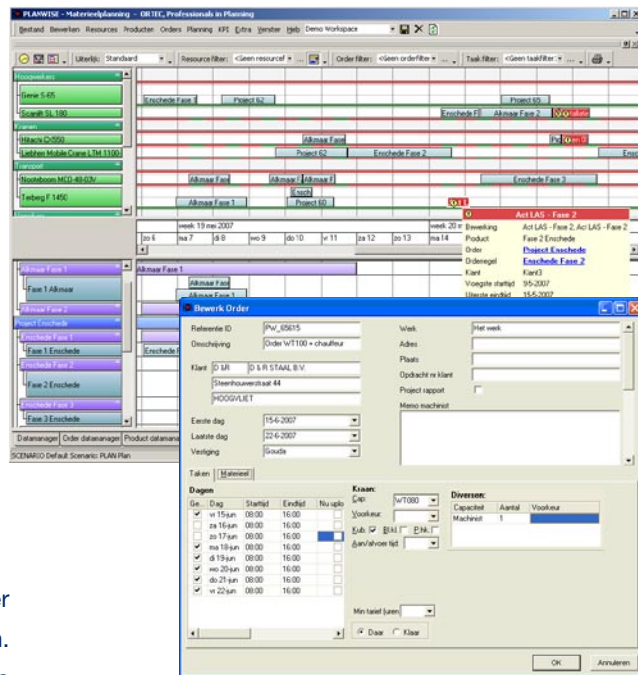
PLANWISE - Materieelplanning - ORTEC, Professionals in Planning

Bestand Bewerken Resources Producten Orders Planning KPI Extra Venster Help Demo Workspace

Uiterlijk: Standaard Resource filter: <Geen resourcef Order filter: <Geen orderfilter Taak filter: <Geen taakfilter

Hoogwerkers
Genie S-65
Scanlift SL 180
Kranen
Hitachi Cx550
Liebherr Mobile Crane LTM 1100
Transport
Nooteboom MCO-48-03V
Terberg F 1450

Enschede Fase 3
Project 62
Project 65
Enschede F
Alkmaar Fase 2
Alkmaar Fase
Project 62
Enschede Fase 2
Alkmaar Fase
Alkmaar Fase
Alkmaar F
Ensch
Enschede Fase 3
Alkmaar Fase 1
Project 60

week 19 mei 2007
zo 6 ma 7 di 8 wo 9 do 10 vr 11 za 12 zo 13 ma 14
week 20 m

Act LAS - Fase 2
Bewerking Act LAS - Fase 2, Act LAS - Fase 2
Product Fase 2 Enschede
Order Project Enschede
Orderregel Enschede Fase 2
Klant Klant3
Vroegste starttijd 9-5-2007
Uiterste einddd 15-5-2007

Alkmaar Fase 1
Fase 1 Alkmaar
Alkmaar Fase 2
Project Enschede
Enschede Fase 1
Fase 1 Enschede
Enschede Fase 2
Fase 2 Enschede
Enschede Fase 3
Fase 3 Enschede

Alkmaar Fase 1
Alkmaar Fase
Alkmaar Fase 1
Enschede F

Datamanager Order datamanager Product datamana
SCENARIO Default Scenario: PLAN Plan

Bewerk Order
Referentie ID PW_65615
Omschrijving Order WT100 + chauffeur
Klant D &R D & R STAAL B.V.
Steenhouwerstraat 44
HOOGVLIET
Eerste dag 15-6-2007
Laatste dag 22-6-2007
Vestiging Gouda
Werk Het werk
Adres
Plaats
Opdracht nr klant
Project rapport
Memo machinist

Taken Materieel
Dagen
Ge... Dag Starttijd Eindtijd Nu uplo
vr 15-jun 08:00 16:00
za 16-jun 08:00 16:00
zo 17-jun 08:00 16:00
ma 18-jun 08:00 16:00
di 19-jun 08:00 16:00
wo 20-jun 08:00 16:00
do 21-jun 08:00 16:00
vr 22-jun 08:00 16:00

Kraan:
Cap. WT080
Voorkeur
Kub. Bl.kl. P.hk.
Aan/afvoer tijd

Diversen:
Capaciteit Aantal Voorkeur
Machinist 1

Min tarief (uren)
Daar Klaar

OK Annuleren

r
n.